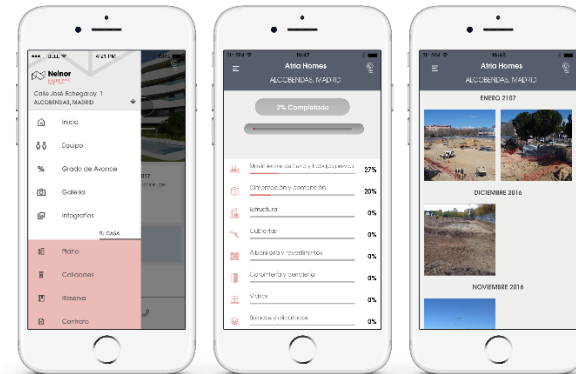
4:21 PM

Neinor Homes

Calle José Echegaray, 1
ALCOBENDAS, MADRID

Inicio

Equipo

Grado de Avance

Galería

Infografías

TU CASA

Plano

Calidades

Reserva

Contrato

Atria Homes
ALCOBENDAS, MADRID

2% Completado

Movimiento de tierra y trabajos previos 27%

Cimentación y contención 20%

Estructura 0%

Cubiertas 0%

Albañilería y revestimientos 0%

Carpintería y cerrajería 0%

Vidrios 0%

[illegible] 0%

Atria Homes
ALCOBENDAS, MADRID

ENERO 2107

DICIEMBRE 2016

NOVIEMBRE 2016